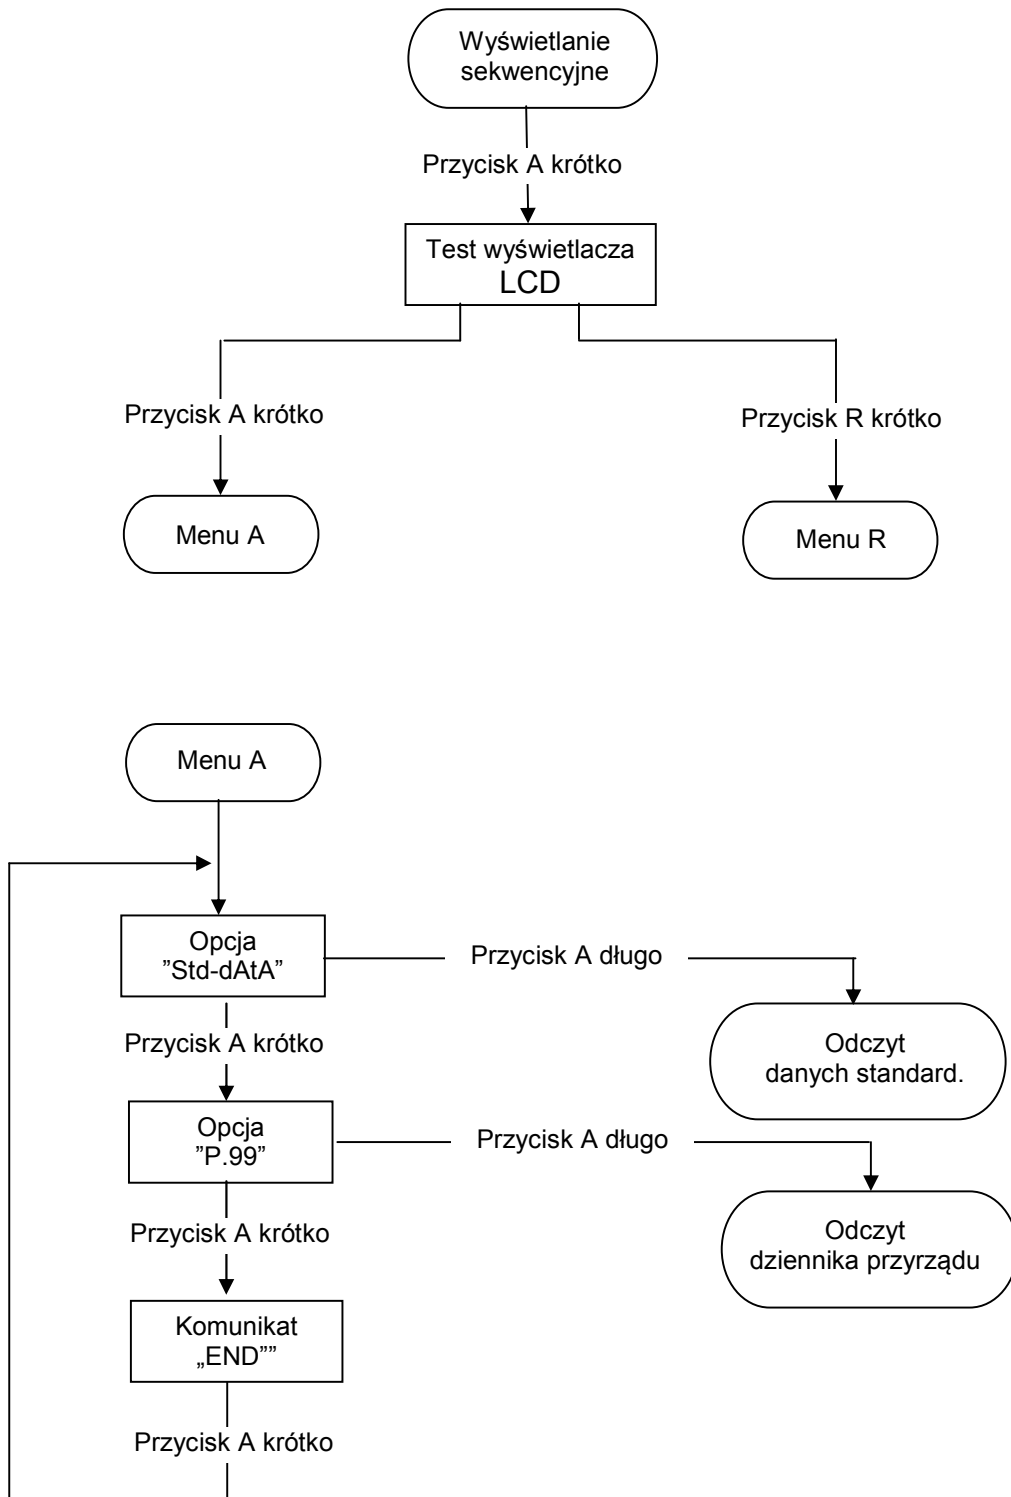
Wyświetlanie sekwencyjne

Przycisk A krótko

Test wyświetlacza LCD

Przycisk A krótko

Przycisk R krótko

Menu A

Menu R

Menu A

Opcja "Std-dAtA"

Przycisk A długo

Odczyt danych standard.

Przycisk A krótko

Opcja "P.99"

Przycisk A długo

Odczyt dziennika przyrządu

Przycisk A krótko

Komunikat „END""

Przycisk A krótko